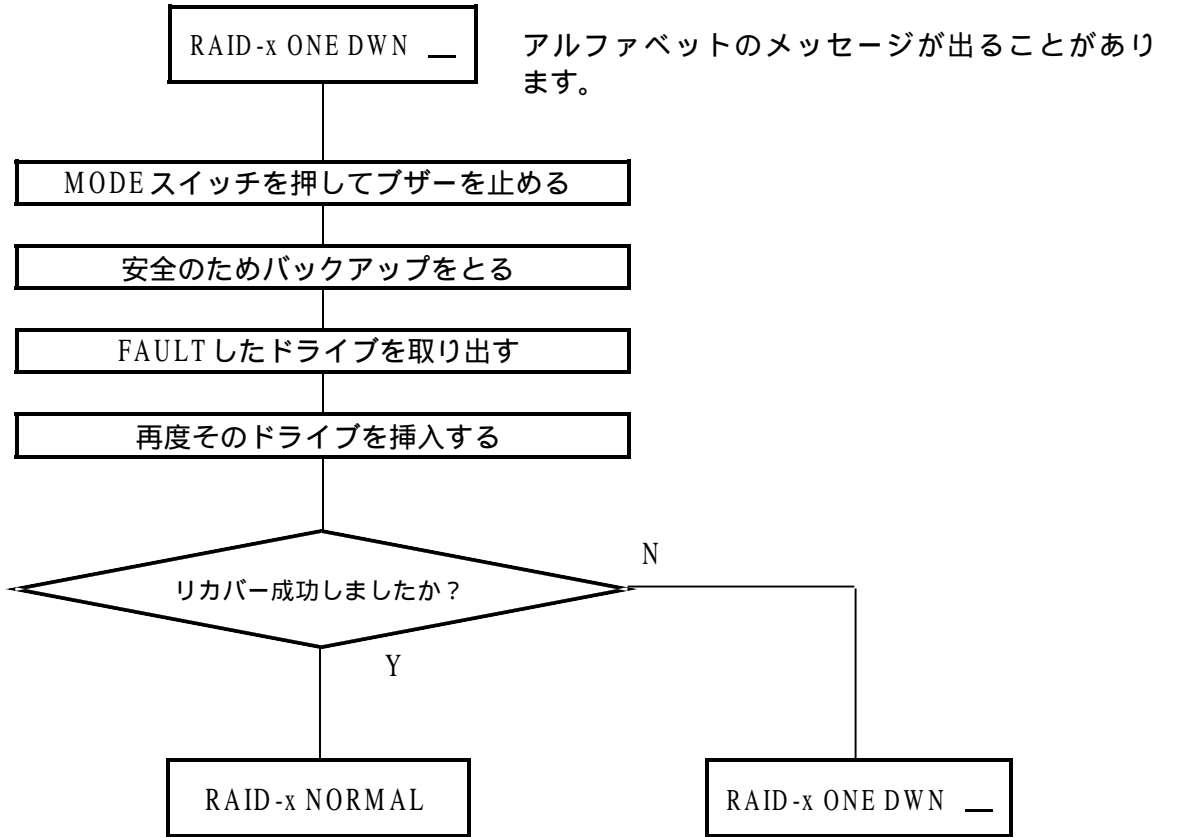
RAID-x ONE DWN _

アルファベットのメッセージが出ることがあります。

MODEスイッチを押してブザーを止める

安全のためバックアップをとる

FAULTしたドライブを取り出す

再度そのドライブを挿入する

リカバー成功しましたか？

N

Y

RAID-x NORMAL

RAID-x ONE DWN _